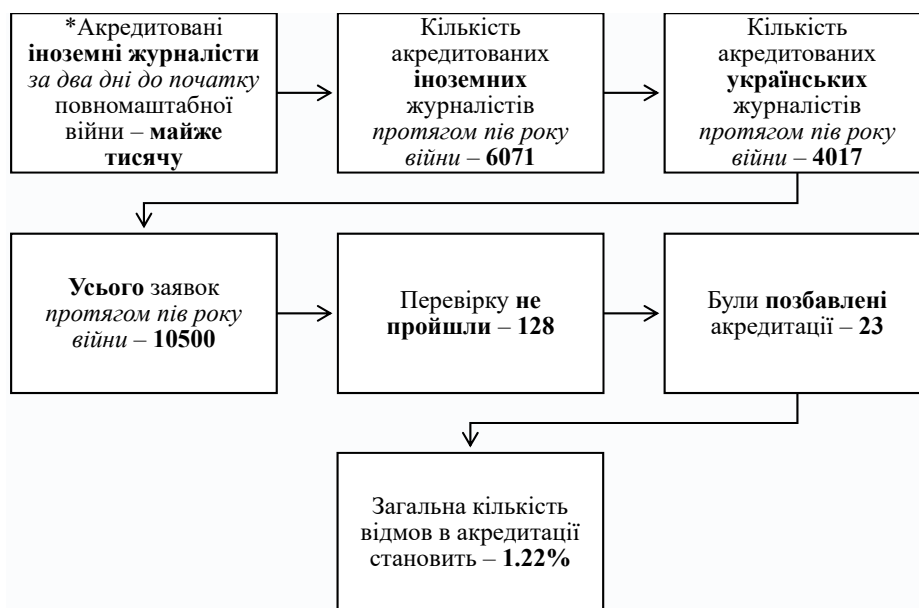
*Акредитовані іноземні журналісти за два дні до початку повномаштабної війни – майже тисячу

Кількість акредитованих іноземних журналістів протягом пів року війни – 6071

Кількість акредитованих українських журналістів протягом пів року війни – 4017

Усього заявок протягом пів року війни – 10500

Перевірку не пройшли – 128

Були позбавлені акредитації – 23

Загальна кількість відмов в акредитації становить – 1.22%